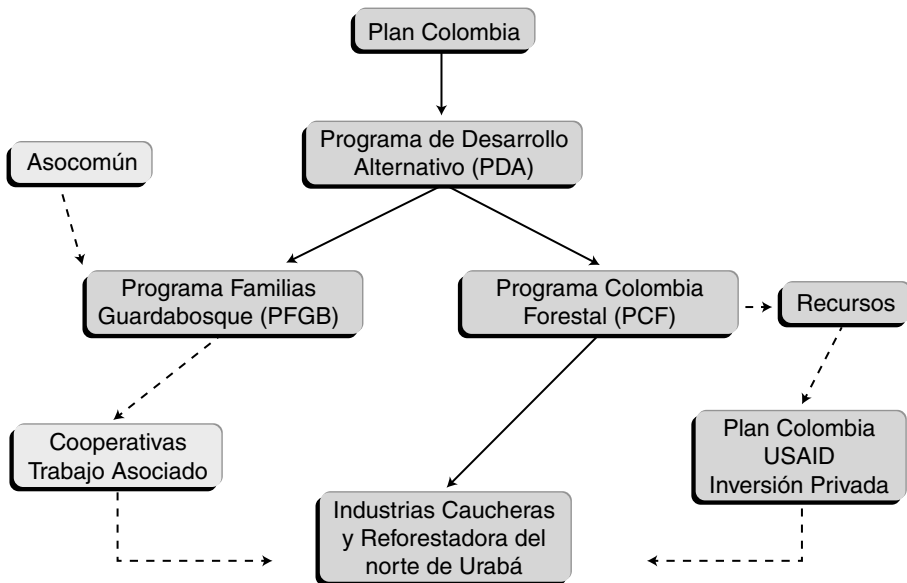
Plan Colombia

Programa de Desarrollo Alternativo (PDA)

Asocomún

Programa Familias Guardabosque (PFGB)

Programa Colombia Forestal (PCF)

Recursos

Cooperativas Trabajo Asociado

Plan Colombia
USAID
Inversión Privada

Industrias Caucheras y Reforestadora del norte de Urabá